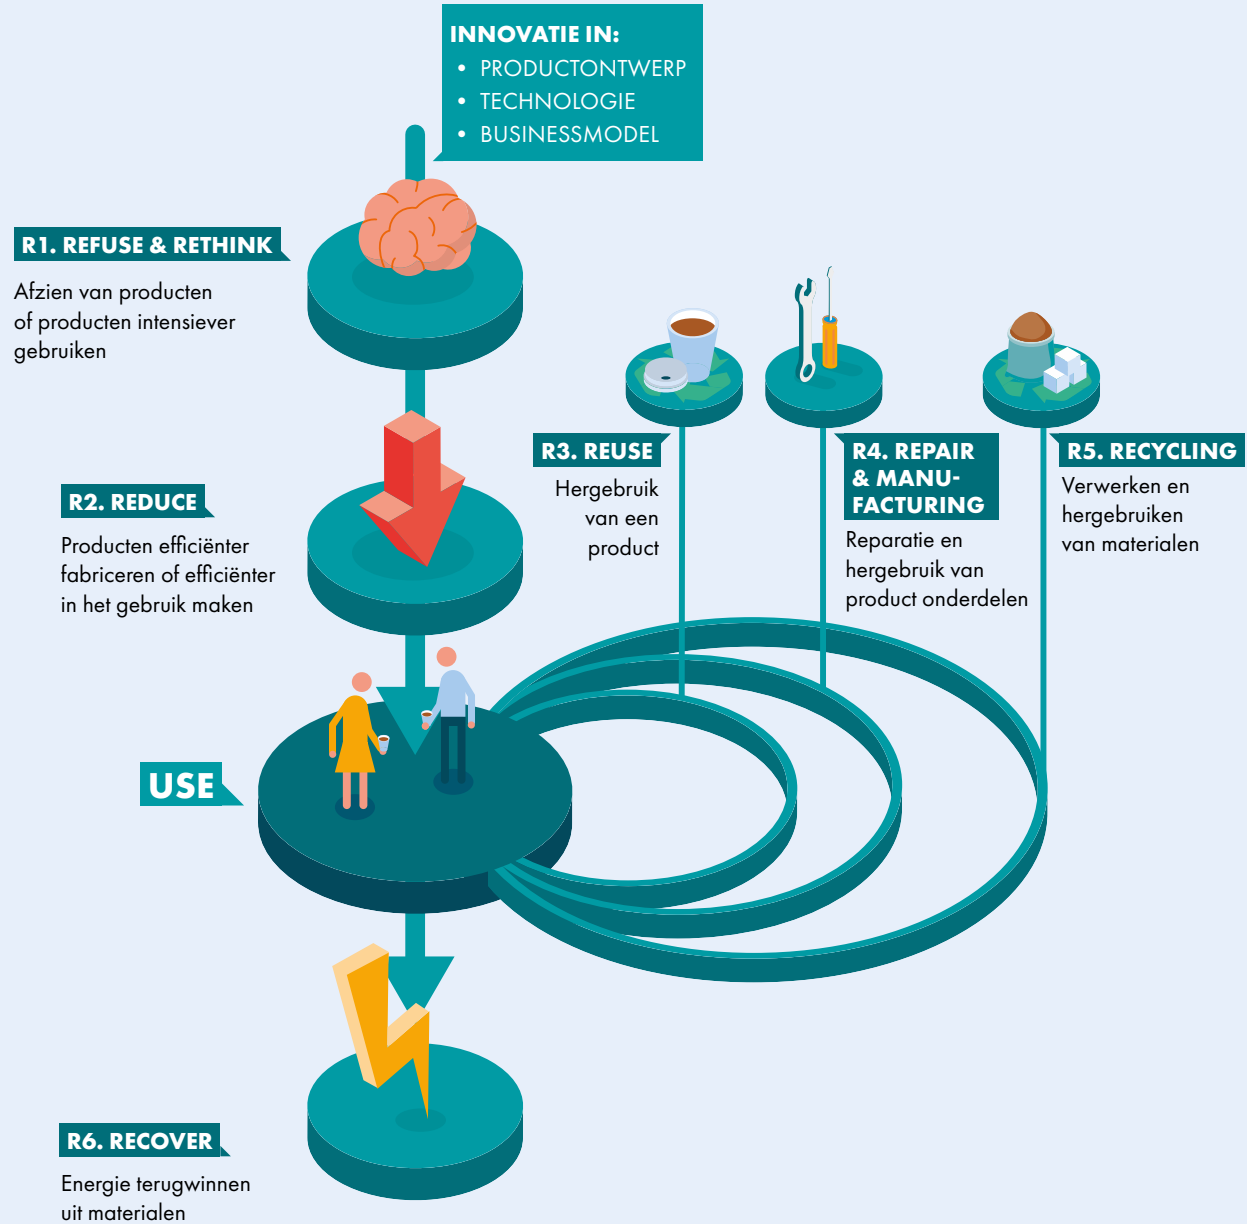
INNOVATIE IN:
• PRODUCTONTWERP
• TECHNOLOGIE
• BUSINESSMODEL

R1. REFUSE & RETHINK

Afzien van producten of producten intensiever gebruiken

R2. REDUCE

Producten efficiënter fabriceren of efficiënter in het gebruik maken

R3. REUSE

Hergebruik van een product

R4. REPAIR & MANUFACTURING

Reparatie en hergebruik van product onderdelen

R5. RECYCLING

Verwerken en hergebruiken van materialen

USE

R6. RECOVER

Energie terugwinnen uit materialen